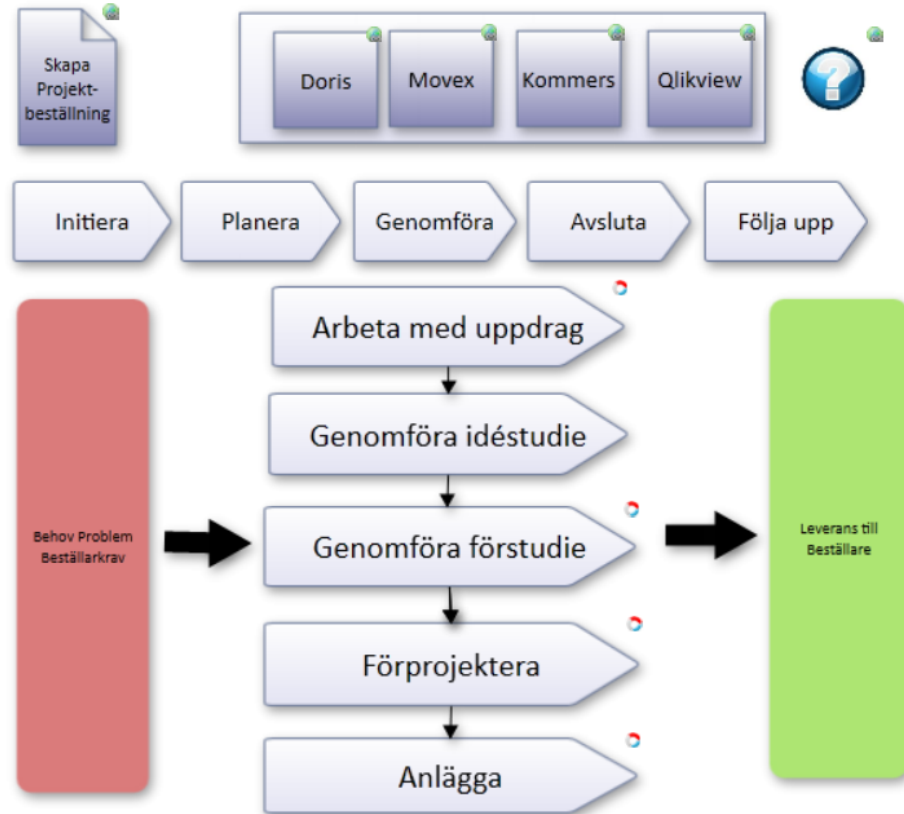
Skapa Projektbeställning

Doris

Movex

Kommers

Qlikview

Initiera

Planera

Genomföra

Avsluta

Följa upp

Behov Problem Beställarkrav

Arbeta med uppdrag

Genomföra idéstudie

Genomföra förstudie

Förprojektera

Anlägga

Leverans till Beställare